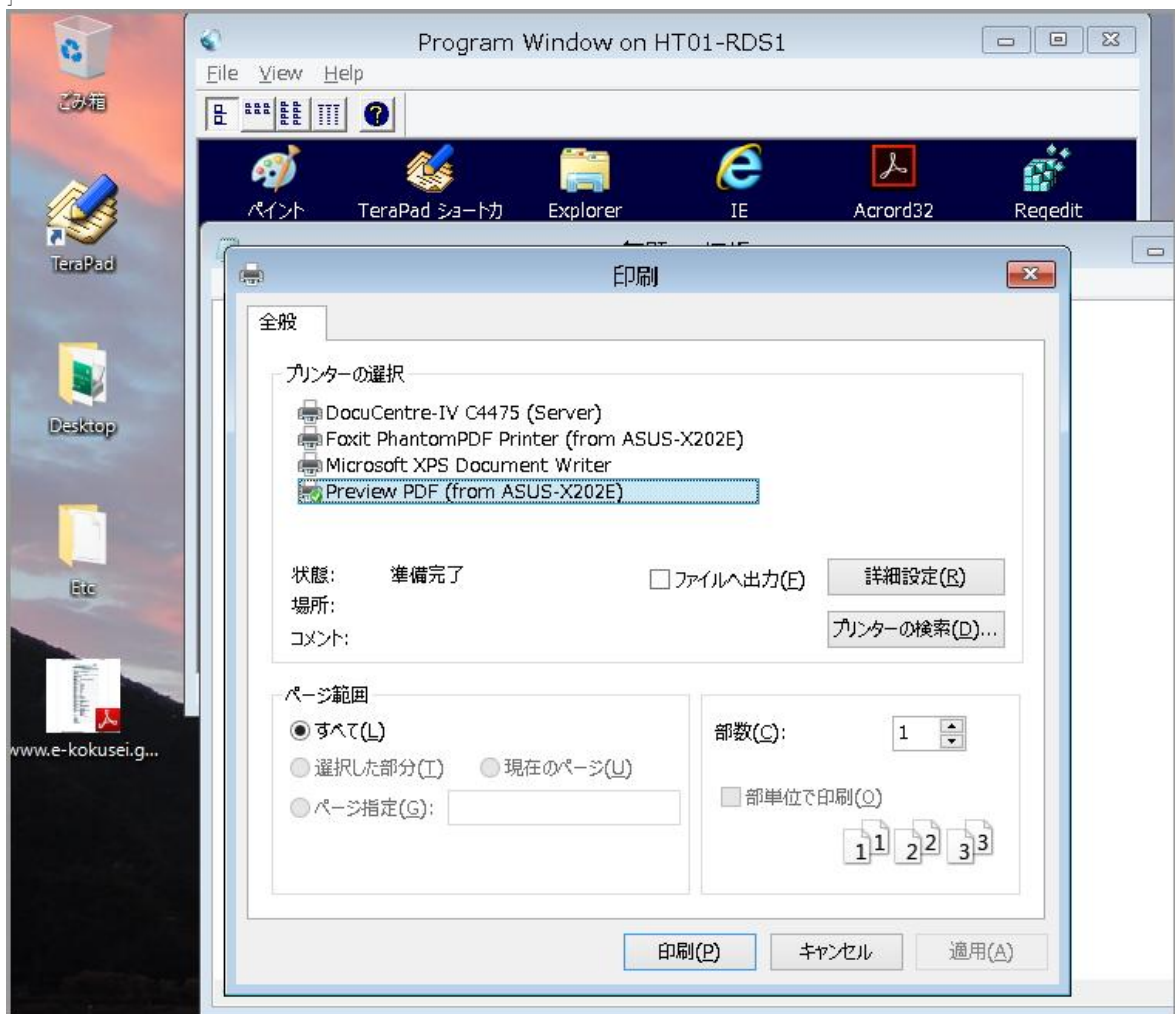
ごみ箱

TeraPad

Desktop

Etc

www.e-kokusei.g...

Program Window on HT01-RDS1

File View Help

ペイント TeraPad ショートカ Explorer IE Acrord32 Regedit

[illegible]

印刷

全般

プリンターの選択

DocuCentre-IV C4475 (Server)
Foxit PhantomPDF Printer (from ASUS-X202E)
Microsoft XPS Document Writer
Preview PDF (from ASUS-X202E)

状態: 準備完了
場所:
コメント:

ファイルへ出力(F)

詳細設定(R)

プリンターの検索(D)...

ページ範囲

すべて(L)
選択した部分(T)
現在のページ(U)
ページ指定(G):

部数(C): 1

部単位で印刷(O)

1 1 2 2 3 3

印刷(P) キャンセル 適用(A)